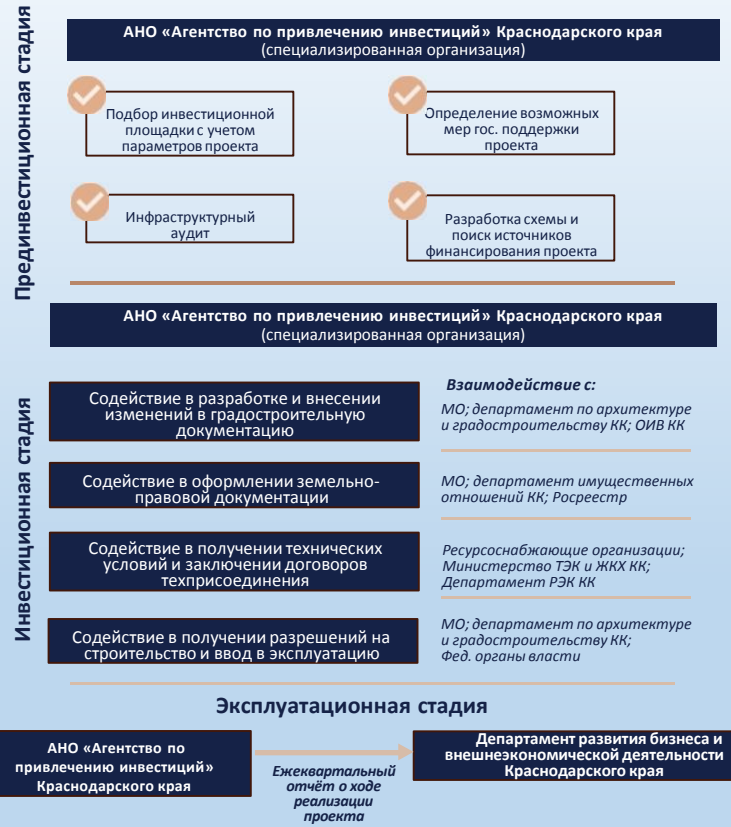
Прединвестиционная стадия

АНО «Агентство по привлечению инвестиций» Краснодарского края
(специализированная организация)

Подбор инвестиционной площадки с учетом параметров проекта

Определение возможных мер гос. поддержки проекта

Инфраструктурный аудит

Разработка схемы и поиск источников финансирования проекта

АНО «Агентство по привлечению инвестиций» Краснодарского края
(специализированная организация)

Инвестиционная стадия

Взаимодействие с:

Содействие в разработке и внесении изменений в градостроительную документацию

МО; департамент по архитектуре и градостроительству КК; ОИВ КК

Содействие в оформлении земельно-правовой документации

МО; департамент имущественных отношений КК; Росреестр

Содействие в получении технических условий и заключении договоров техприсоединения

Ресурсоснабжающие организации; Министерство ТЭК и ЖКХ КК; Департамент РЭК КК

Содействие в получении разрешений на строительство и ввод в эксплуатацию

МО; департамент по архитектуре и градостроительству КК; Фед. органы власти

Эксплуатационная стадия

АНО «Агентство по привлечению инвестиций» Краснодарского края

Ежеквартальный отчёт о ходе реализации проекта

Департамент развития бизнеса и внешнеэкономической деятельности Краснодарского края